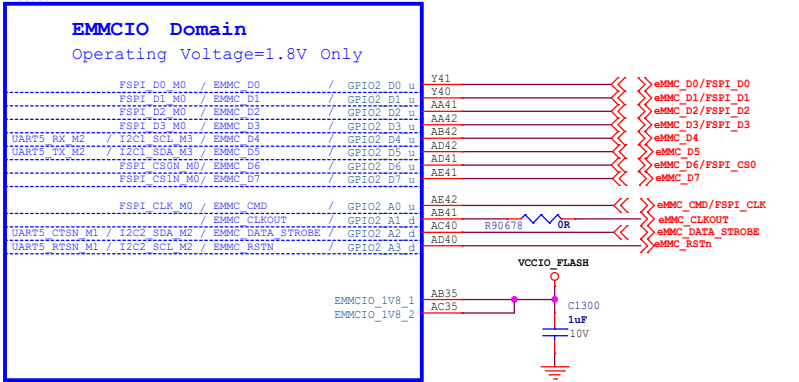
EMMCIO Domain
Operating Voltage=1.8V Only

FSPI_D0_M0 / EMMC_D0 / GPIO2_D0_u Y41 eMMC_D0/FSPI_D0
FSPI_D1_M0 / EMMC_D1 / GPIO2_D1_u Y40 eMMC_D1/FSPI_D1
FSPI_D2_M0 / EMMC_D2 / GPIO2_D2_u AA41 eMMC_D2/FSPI_D2
FSPI_D3_M0 / EMMC_D3 / GPIO2_D3_u AA42 eMMC_D3/FSPI_D3
UART5_RX_M2 / I2C1_SCL_M3 / EMMC_D4 / GPIO2_D4_u AB42 eMMC_D4
UART5_TX_M2 / I2C1_SDA_M3 / EMMC_D5 / GPIO2_D5_u AD42 eMMC_D5
FSPI_CS0N_M0/ EMMC_D6 / GPIO2_D6_u AD41 eMMC_D6/FSPI_CS0
FSPI_CS1N_M0/ EMMC_D7 / GPIO2_D7_u AE41 eMMC_D7

FSPI_CLK_M0 / EMMC_CMD / GPIO2_A0_u AE42 eMMC_CMD/FSPI_CLK
/ EMMC_CLKOUT / GPIO2_A1_d AB41 R90678 0R eMMC_CLKOUT
UART5_CTSN_M1 / I2C2_SDA_M2 / EMMC_DATA_STROBE / GPIO2_A2_d AC40 eMMC_DATA_STROBE
UART5_RTSN_M1 / I2C2_SCL_M2 / EMMC_RSTN / GPIO2_A3_d AD40 eMMC_RSTn

VCCIO_FLASH
EMMCIO_1V8_1 AB35
EMMCIO_1V8_2 AC35
C1300
1uF
10V